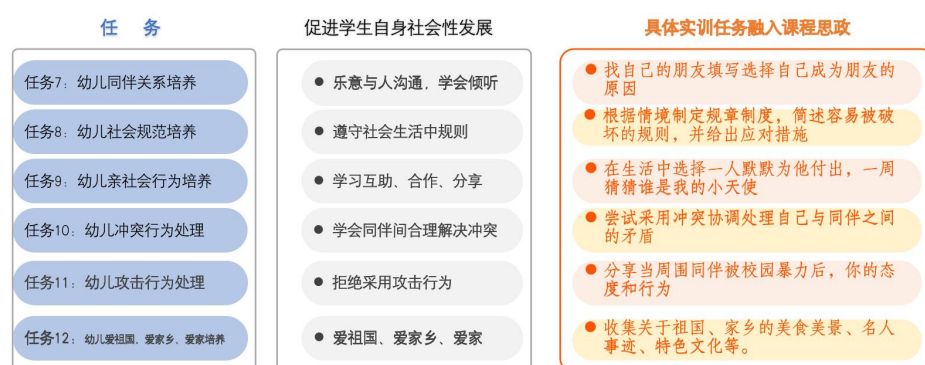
任务

任务7：幼儿同伴关系培养

任务8：幼儿社会规范培养

任务9：幼儿亲社会行为培养

任务10：幼儿冲突行为处理

任务11：幼儿攻击行为处理

任务12：幼儿爱祖国、爱家乡、爱家培养

促进学生自身社会性发展

● 乐意与人沟通，学会倾听

● 遵守社会生活中规则

● 学习互助、合作、分享

● 学会同伴间合理解决冲突

● 拒绝采用攻击行为

● 爱祖国、爱家乡、爱家

具体实训任务融入课程思政

● 找自己的朋友填写选择自己成为朋友的原因

● 根据情境制定规章制度，简述容易被破坏的规则，并给出应对措施

● 在生活中选择一人默默为他付出，一周猜猜谁是我的小天使

● 尝试采用冲突协调处理自己与同伴之间的矛盾

● 分享当周围同伴被校园暴力后，你的态度和行为

● 收集关于祖国、家乡的美食美景、名人事迹、特色文化等。